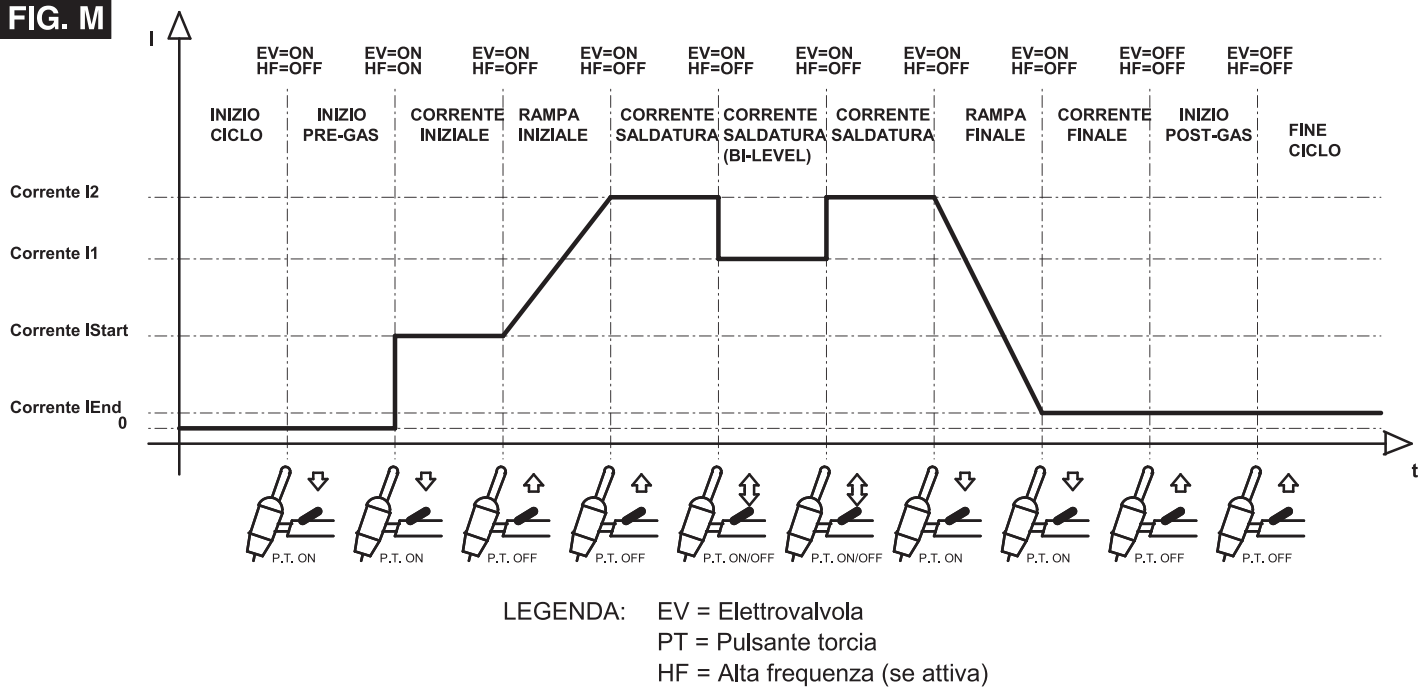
FIG. M

I

EV=ON HF=OFF
EV=ON HF=ON
EV=ON HF=OFF
EV=ON HF=OFF
EV=ON HF=OFF
EV=ON HF=OFF
EV=ON HF=OFF
EV=ON HF=OFF
EV=OFF HF=OFF
EV=OFF HF=OFF

INIZIO CICLO
INIZIO PRE-GAS
CORRENTE INIZIALE
RAMPA INIZIALE
CORRENTE SALDATURA
CORRENTE SALDATURA (BI-LEVEL)
CORRENTE SALDATURA
RAMPA FINALE
CORRENTE FINALE
INIZIO POST-GAS
FINE CICLO

Corrente I2
Corrente I1
Corrente IStart
Corrente IEnd
0

t

P.T. ON
P.T. ON
P.T. OFF
P.T. OFF
P.T. ON/OFF
P.T. ON/OFF
P.T. ON
P.T. ON
P.T. OFF
P.T. OFF

LEGENDA: EV = Elettrovalvola
PT = Pulsante torcia
HF = Alta frequenza (se attiva)